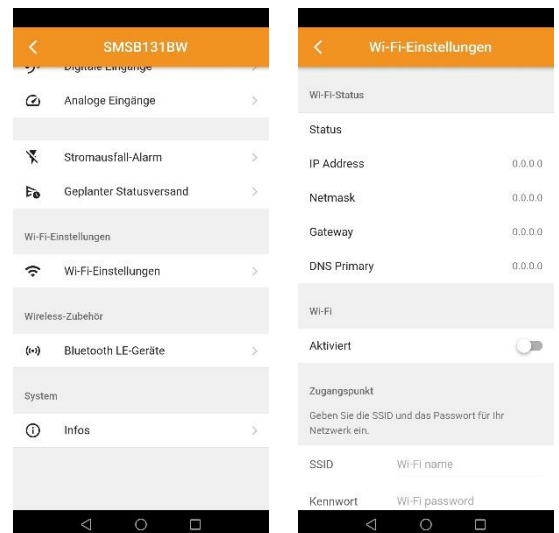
SMSB131BW

Digitale Eingänge

Analoge Eingänge

Stromausfall-Alarm

Geplanter Statusversand

Wi-Fi-Einstellungen

Wi-Fi-Einstellungen

Wireless-Zubehör

Bluetooth LE-Geräte

System

Infos

Wi-Fi-Einstellungen

Wi-Fi-Status

Status

IP Address 0.0.0.0

Netmask 0.0.0.0

Gateway 0.0.0.0

DNS Primary 0.0.0.0

Wi-Fi

Aktiviert

Zugangspunkt

Geben Sie die SSID und das Passwort für Ihr Netzwerk ein.

SSID Wi-Fi name

Kennwort Wi-Fi password